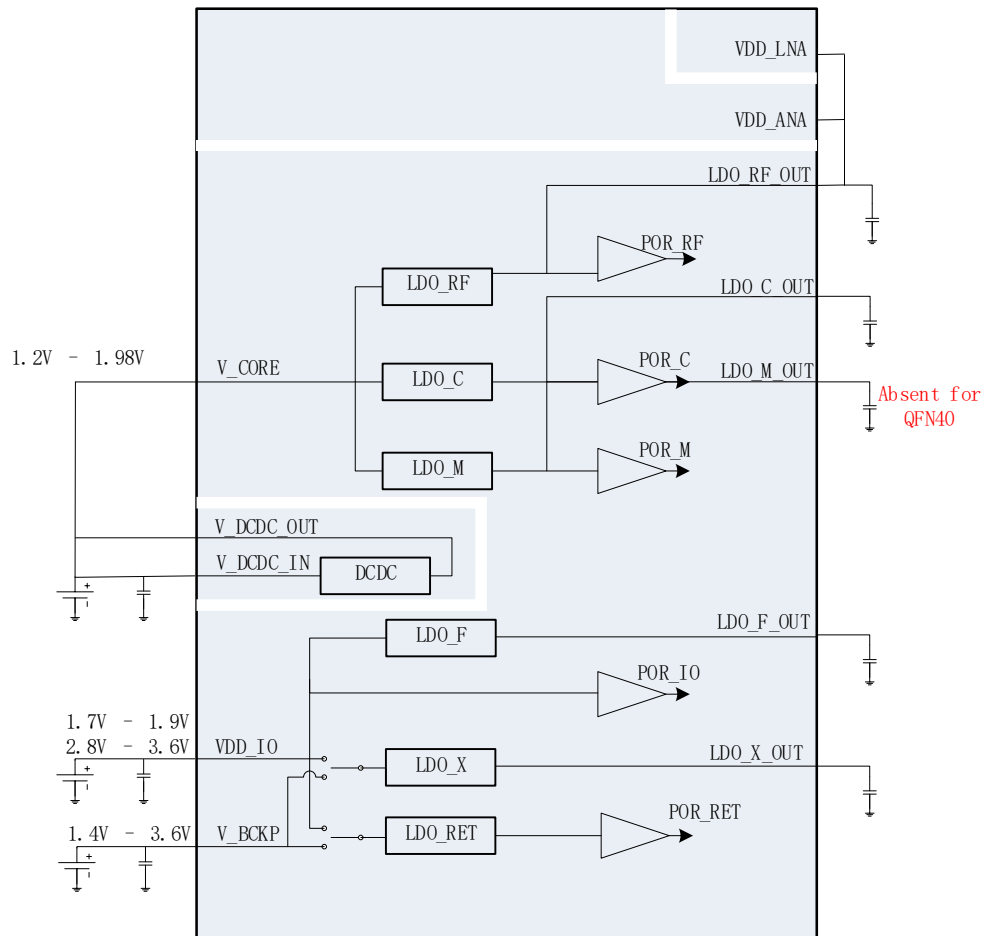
VDD_LNA

VDD_ANA

LDO_RF_OUT

POR_RF

LDO_RF

LDO_C_OUT

1.2V – 1.98V

V_CORE

POR_C

LDO_M_OUT

LDO_C

Absent for QFN40

POR_M

LDO_M

V_DCDC_OUT

V_DCDC_IN

DCDC

LDO_F

LDO_F_OUT

POR_IO

1.7V – 1.9V
2.8V – 3.6V

VDD_IO

LDO_X

LDO_X_OUT

POR_RET

1.4V – 3.6V

V_BCKP

LDO_RET